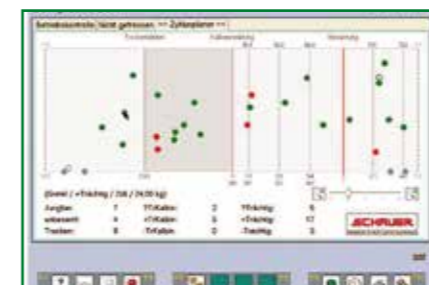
Betriebskontrolle | Nicht getroffen | -> Zyklusplaner <-

Trockenstehen | Kalbeanbahnung | Besamung

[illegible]

(Gesamt) / +Trächtig / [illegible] / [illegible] kg)

| Jungtier: | 7 | ?T/Kalbin: | 2 | +Trächtig: | 5 |
|---|---|---|---|---|---|
| unbesamt: | 4 | +T/Kalbin: | 0 | ?Trächtig: | 17 |
| Trocken: | 8 | -T/Kalbin: | 0 | -Trächtig: | 5 |

SCHAUER